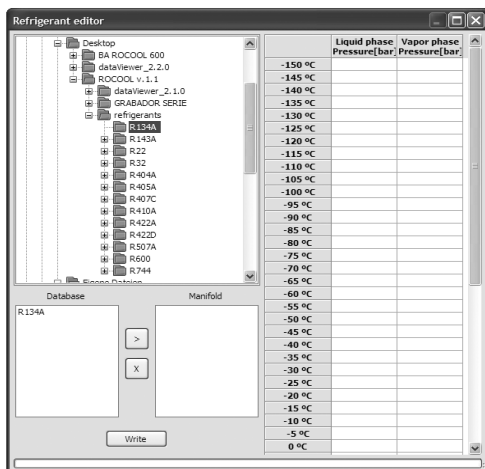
Refrigerant editor

Desktop
BA ROCOOL 600
dataViewer_2.2.0
ROCOOL v.1.1
dataViewer_2.1.0
GRABADOR SERIE
refrigerants
R134A
R143A
R22
R32
R404A
R405A
R407C
R410A
R422A
R422D
R507A
R600
R744
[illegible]

Database
Manifold
R134A
>
X
Write

| | Liquid phase Pressure[bar] | Vapor phase Pressure[bar] |
|---|---|---|
| -150 ºC | | |
| -145 ºC | | |
| -140 ºC | | |
| -135 ºC | | |
| -130 ºC | | |
| -125 ºC | | |
| -120 ºC | | |
| -115 ºC | | |
| -110 ºC | | |
| -105 ºC | | |
| -100 ºC | | |
| -95 ºC | | |
| -90 ºC | | |
| -85 ºC | | |
| -80 ºC | | |
| -75 ºC | | |
| -70 ºC | | |
| -65 ºC | | |
| -60 ºC | | |
| -55 ºC | | |
| -50 ºC | | |
| -45 ºC | | |
| -40 ºC | | |
| -35 ºC | | |
| -30 ºC | | |
| -25 ºC | | |
| -20 ºC | | |
| -15 ºC | | |
| -10 ºC | | |
| -5 ºC | | |
| 0 ºC | | |